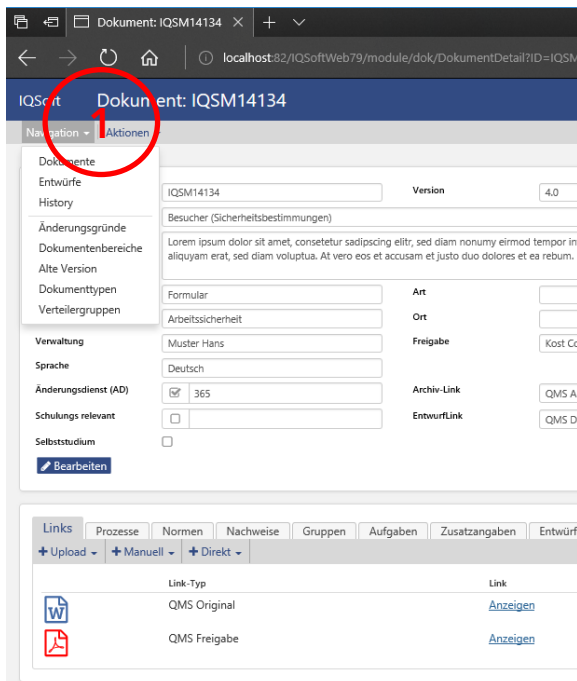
Dokument: IQSM14134 ✕ + ∨

localhost:82/IQSoftWeb79/module/dok/DokumentDetail?ID=IQSM

IQSoft Dokument: IQSM14134

Navigation ▾ Aktionen ▾

1

Dokumente
Entwürfe
History
Änderungsgründe
Dokumentenbereiche
Alte Version
Dokumenttypen
Verteilergruppen

IQSM14134
Version 4.0
Besucher (Sicherheitsbestimmungen)
Lorem ipsum dolor sit amet, consetetur sadipscing elitr, sed diam nonumy eirmod tempor in aliquyam erat, sed diam voluptua. At vero eos et accusam et justo duo dolores et ea rebum.
Formular
Art
Arbeitssicherheit
Ort
Verwaltung Muster Hans
Freigabe Kost Co
Sprache Deutsch
Änderungsdienst (AD) 365
Archiv-Link QMS A
Schulungs relevant
EntwurfLink QMS D
Selbststudium
Bearbeiten

Links Prozesse Normen Nachweise Gruppen Aufgaben Zusatzangaben Entwürf
+ Upload ▾ + Manuell ▾ + Direkt ▾

| | Link-Typ | Link |
|---|---|---|
| W | QMS Original | Anzeigen |
| | QMS Freigabe | Anzeigen |